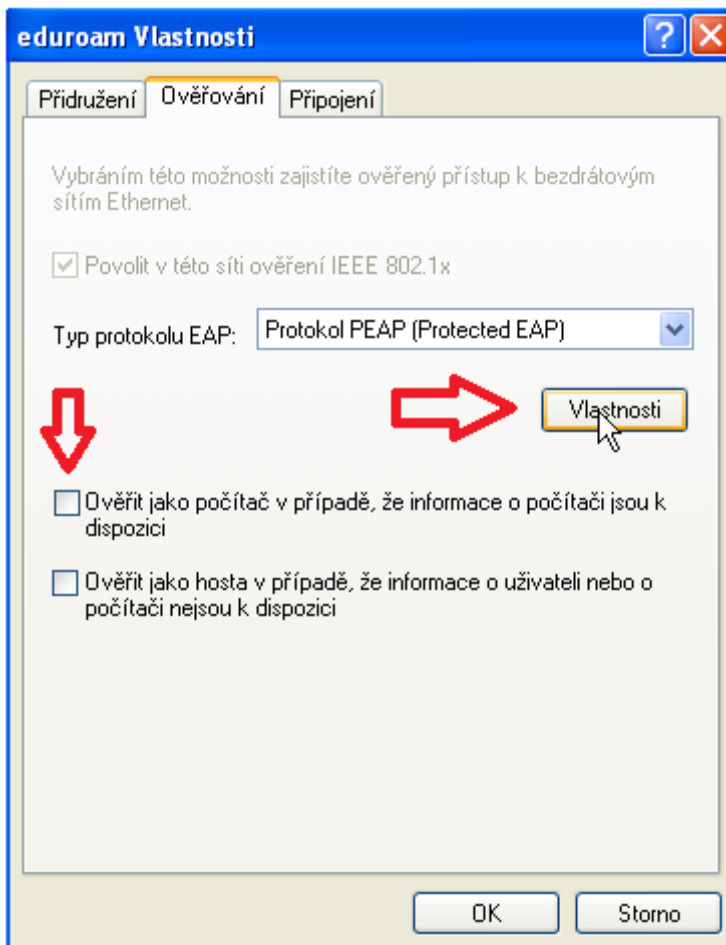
eduroam Vlastnosti

?

Přidružení | Ověřování | Připojení

Vybráním této možnosti zajistíte ověřený přístup k bezdrátovým sítím Ethernet.

Povolit v této síti ověření IEEE 802.1x

Typ protokolu EAP: Protokol PEAP (Protected EAP)

Vlastnosti

Ověřit jako počítač v případě, že informace o počítači jsou k dispozici

Ověřit jako hosta v případě, že informace o uživateli nebo o počítači nejsou k dispozici

OK

Storno